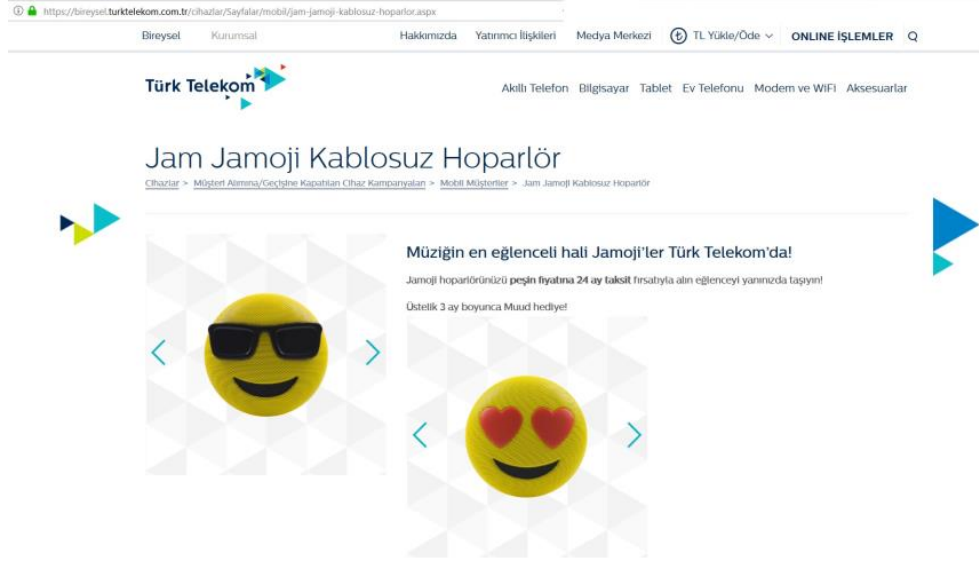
https://bireysel.turktelekom.com.tr/cihazlar/Sayfalar/mobil/jam-jamoji-kablosuz-hoparlor.aspx

Bireysel Kurumsal Hakkımızda Yatırımcı İlişkileri Medya Merkezi TL Yükle/Öde ONLINE İŞLEMLER

Türk Telekom

Akıllı Telefon Bilgisayar Tablet Ev Telefonu Modem ve WiFi Aksesuarlar

Jam Jamoji Kablosuz Hoparlör

Cihazlar > Müşteri Alımına/Geçişine Kapalı Cihaz Kampanyaları > Mobil Müşteriler > Jam Jamoji Kablosuz Hoparlör

Müziğin en eğlenceli hali Jamoji'ler Türk Telekom'da!

Jamoji hoparlörünüzü peşin fiyatına 24 ay taksit fırsatıyla alın eğlenceyi yanınızda taşıyın!

Üstelik 3 ay boyunca Muud hediye!